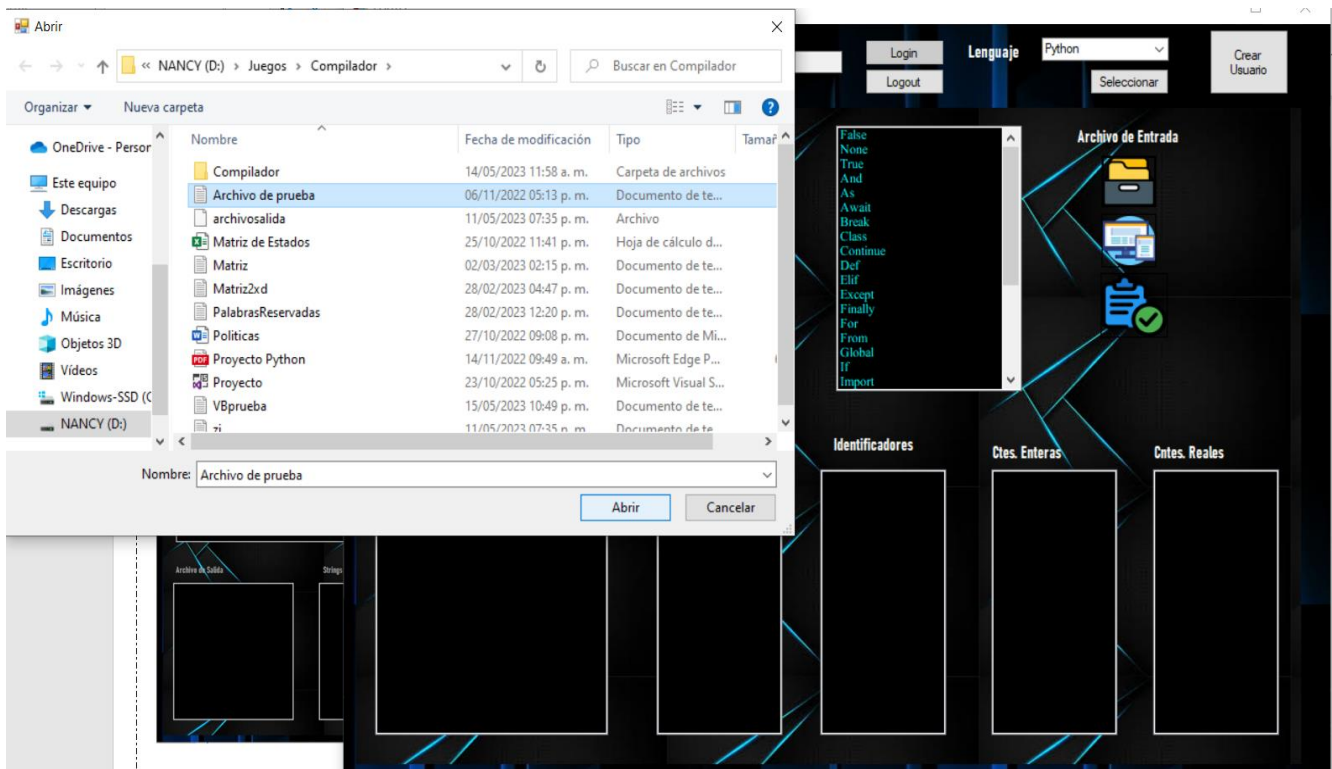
Abrir

« NANCY (D:) › Juegos › Compilador ›

Buscar en Compilador

Organizar ▾ Nueva carpeta

OneDrive - Persor
Este equipo
Descargas
Documentos
Escritorio
Imágenes
Música
Objetos 3D
Vídeos
Windows-SSD (C
NANCY (D:)

| Nombre | Fecha de modificación | Tipo | Tamañ |
|---|---|---|---|
| Compilador | 14/05/2023 11:58 a. m. | Carpeta de archivos | |
| Archivo de prueba | 06/11/2022 05:13 p. m. | Documento de te... | |
| archivosalida | 11/05/2023 07:35 p. m. | Archivo | |
| Matriz de Estados | 25/10/2022 11:41 p. m. | Hoja de cálculo d... | |
| Matriz | 02/03/2023 02:15 p. m. | Documento de te... | |
| Matriz2xd | 28/02/2023 04:47 p. m. | Documento de te... | |
| PalabrasReservadas | 28/02/2023 12:20 p. m. | Documento de te... | |
| Políticas | 27/10/2022 09:08 p. m. | Documento de Mi... | |
| Proyecto Python | 14/11/2022 09:49 a. m. | Microsoft Edge P... | |
| Proyecto | 23/10/2022 05:25 p. m. | Microsoft Visual S... | |
| VBprueba | 15/05/2023 10:49 p. m. | Documento de te... | |
| zi | 11/05/2023 07:35 p. m. | Documento de te | |

Nombre: Archivo de prueba

Abrir Cancelar

Login
Logout
Lenguaje
Python
Seleccionar
Crear Usuario

False
None
True
And
As
Await
Break
Class
Continue
Def
Elif
Except
Finally
For
From
Global
If
Import

Archivo de Entrada

Identificadores
Ctes. Enteras
Cntes. Reales
Archivo de Salida
Strings